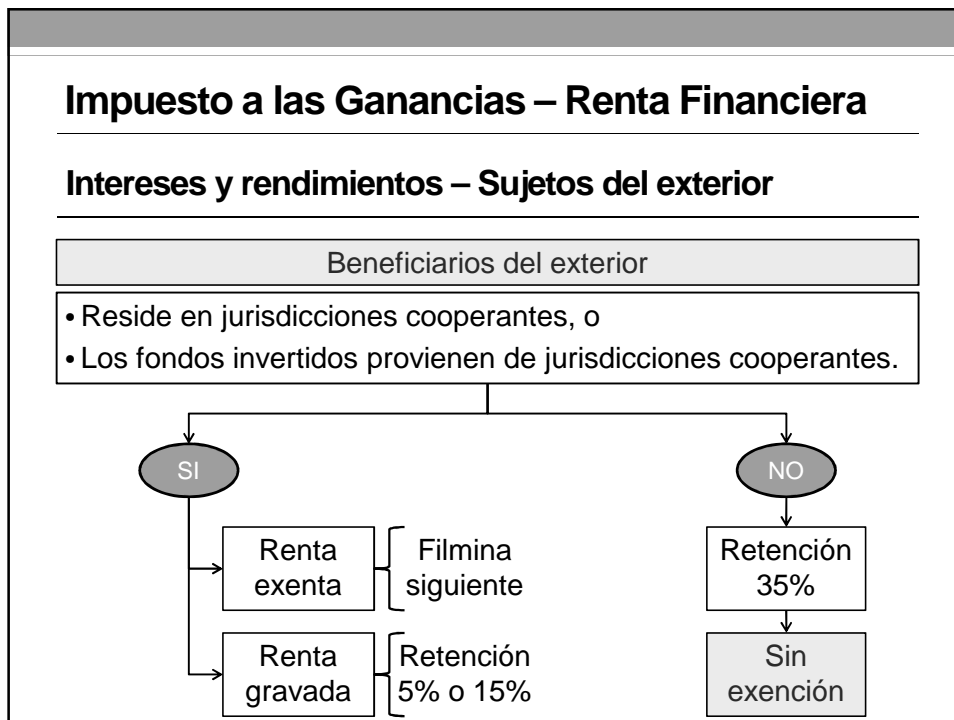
# Impuesto a las Ganancias – Renta Financiera

## Intereses y rendimientos – Sujetos del exterior

Beneficiarios del exterior

• Reside en jurisdicciones cooperantes, o
• Los fondos invertidos provienen de jurisdicciones cooperantes.

SI

NO

Renta exenta

Filmina siguiente

Renta gravada

Retención 5% o 15%

Retención 35%

Sin exención